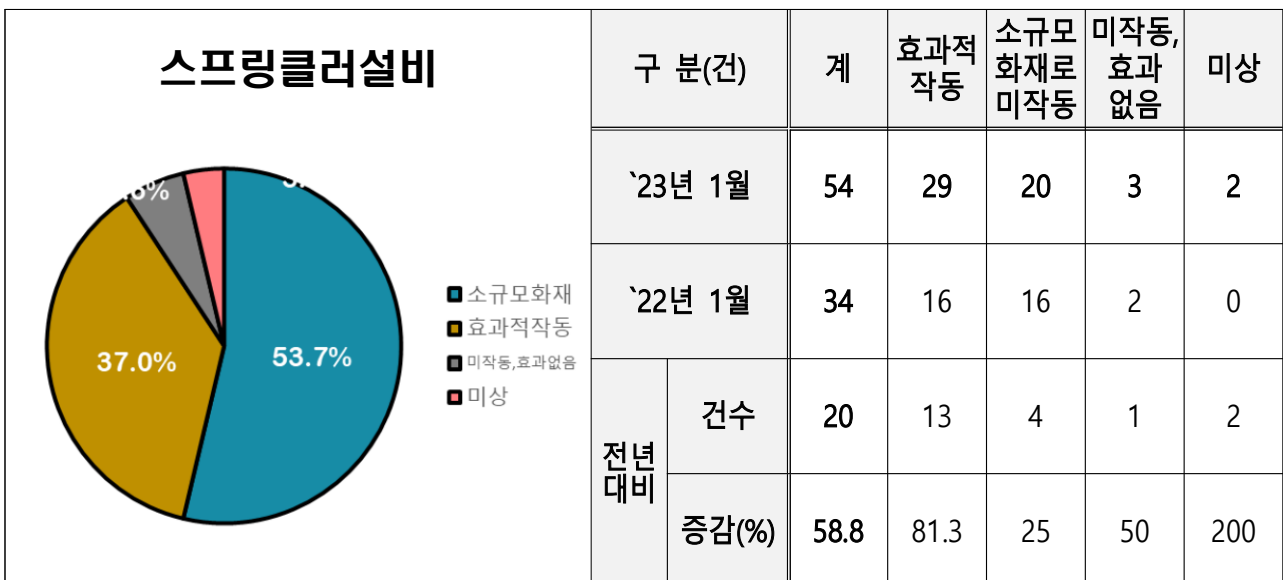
스프링클러설비

53.7%
37.0%
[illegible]%
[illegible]

소규모화재
효과적작동
미작동,효과없음
미상

| 구 분(건) | | 계 | 효과적 작동 | 소규모 화재로 미작동 | 미작동, 효과 없음 | 미상 |
|---|---|---|---|---|---|---|
| `23년 1월 | | 54 | 29 | 20 | 3 | 2 |
| `22년 1월 | | 34 | 16 | 16 | 2 | 0 |
| 전년 대비 | 건수 | 20 | 13 | 4 | 1 | 2 |
| | 증감(%) | 58.8 | 81.3 | 25 | 50 | 200 |